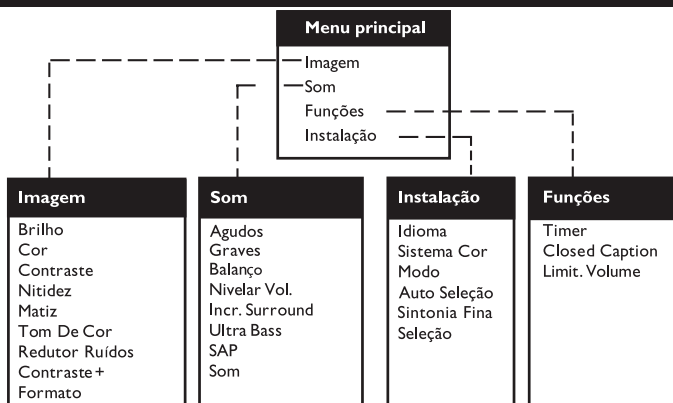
Menu principal
Imagem
Som
Funções
Instalação

Imagem
Brilho
Cor
Contraste
Nitidez
Matiz
Tom De Cor
Redutor Ruídos
Contraste +
Formato

Som
Agudos
Graves
Balanço
Nivelar Vol.
Incr. Surround
Ultra Bass
SAP
Som

Instalação
Idioma
Sistema Cor
Modo
Auto Seleção
Sintonia Fina
Seleção

Funções
Timer
Closed Caption
Limit. Volume